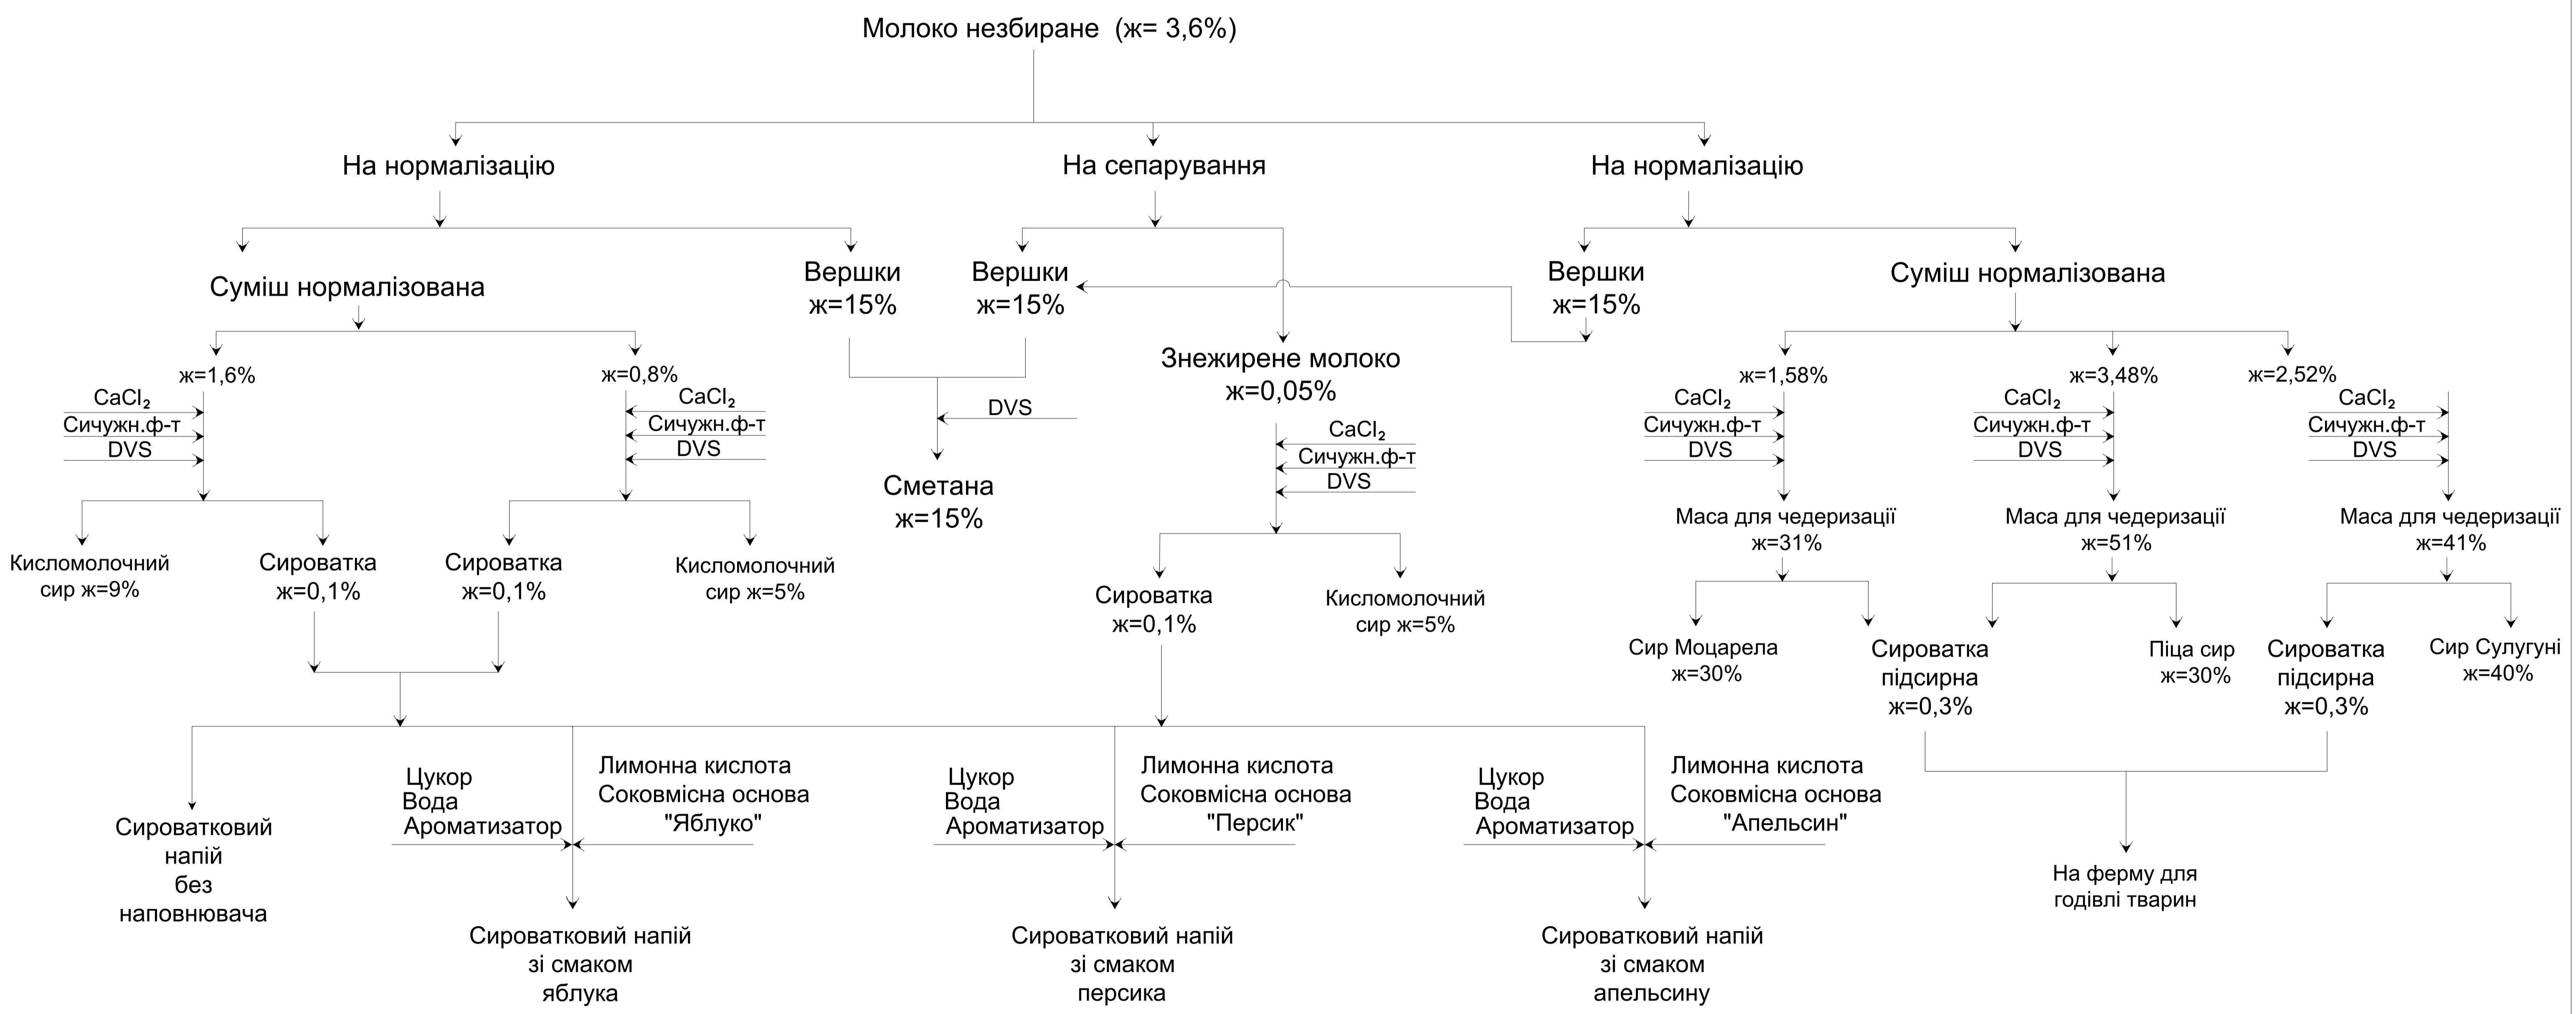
Молоко незбиране (ж= 3,6%)

На нормалізацію

На сепарування

На нормалізацію

Суміш нормалізована

Вершки ж=15%

Вершки ж=15%

Знежирене молоко ж=0,05%

Вершки ж=15%

Суміш нормалізована

ж=1,6%

$CaCl_2$
Сичужн.ф-т
DVS

ж=0,8%

$CaCl_2$
Сичужн.ф-т
DVS

DVS

Сметана ж=15%

$CaCl_2$
Сичужн.ф-т
DVS

ж=1,58%

$CaCl_2$
Сичужн.ф-т
DVS

ж=3,48%

$CaCl_2$
Сичужн.ф-т
DVS

ж=2,52%

$CaCl_2$
Сичужн.ф-т
DVS

Кисломолочний сир ж=9%

Сироватка ж=0,1%

Сироватка ж=0,1%

Кисломолочний сир ж=5%

Сироватка ж=0,1%

Кисломолочний сир ж=5%

Маса для чедеризації ж=31%

Маса для чедеризації ж=51%

Маса для чедеризації ж=41%

Сир Моцарела ж=30%

Сироватка підсирна ж=0,3%

Піца сир ж=30%

Сироватка підсирна ж=0,3%

Сир Сулугуні ж=40%

Сироватковий напій без наповнювача

Цукор
Вода
Ароматизатор

Лимонна кислота
Соковмісна основа "Яблуко"

Цукор
Вода
Ароматизатор

Лимонна кислота
Соковмісна основа "Персик"

Цукор
Вода
Ароматизатор

Лимонна кислота
Соковмісна основа "Апельсин"

На ферму для годівлі тварин

Сироватковий напій зі смаком яблука

Сироватковий напій зі смаком персика

Сироватковий напій зі смаком апельсину